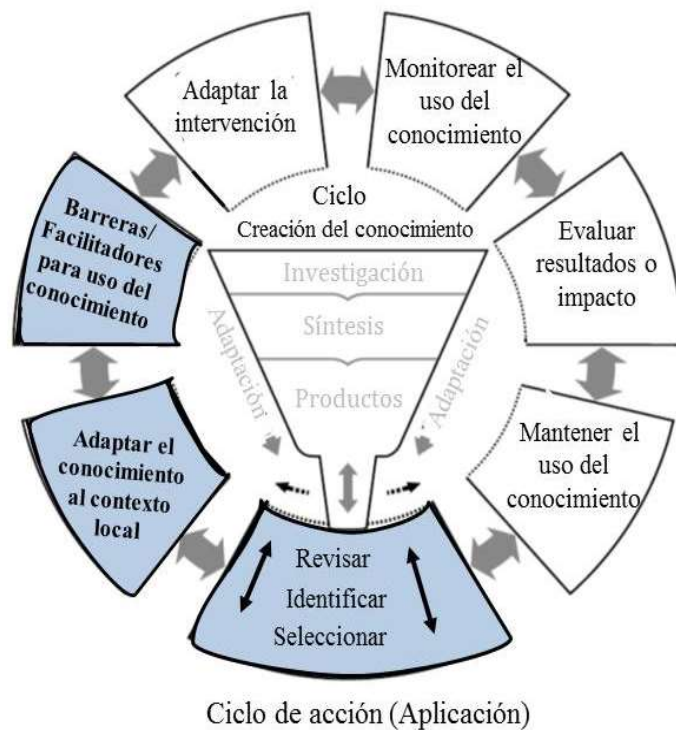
Adaptar la intervención

Monitorear el uso del conocimiento

Ciclo
Creación del conocimiento

Barreras/ Facilitadores para uso del conocimiento

Evaluar resultados o impacto

Investigación

Síntesis

Productos

Adaptación

Adaptación

Adaptar el conocimiento al contexto local

Mantener el uso del conocimiento

Revisar
Identificar
Seleccionar

Ciclo de acción (Aplicación)